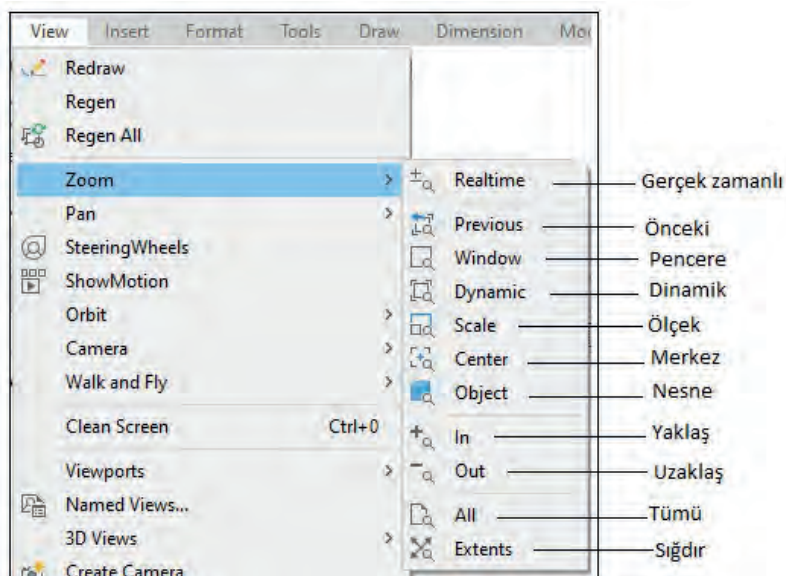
View Insert Format Tools Draw Dimension Mo

Redraw
Regen
Regen All
Zoom
Pan
SteeringWheels
ShowMotion
Orbit
Camera
Walk and Fly
Clean Screen Ctrl+0
Viewports
Named Views...
3D Views
Create Camera

Realtime — Gerçek zamanlı
Previous — Önceki
Window — Pencere
Dynamic — Dinamik
Scale — Ölçek
Center — Merkez
Object — Nesne
In — Yaklaş
Out — Uzaklaş
All — Tümü
Extents — Sığdır